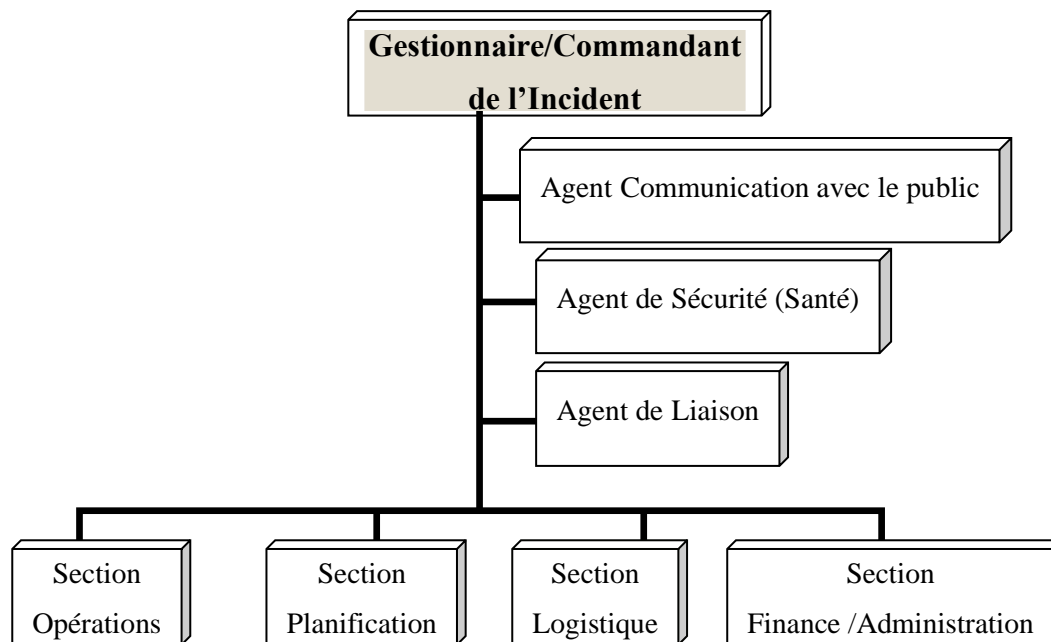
Gestionnaire/Commandant de l’Incident

Agent Communication avec le public

Agent de Sécurité (Santé)

Agent de Liaison

Section Opérations

Section Planification

Section Logistique

Section Finance /Administration